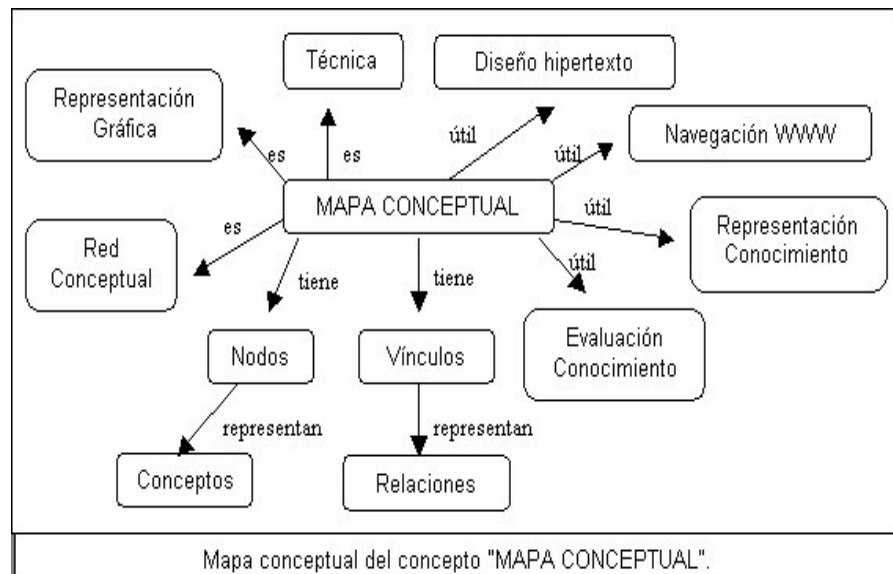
Técnica

Diseño hipertexto

Representación Gráfica

es

es

útil

útil

Navegación WWW

MAPA CONCEPTUAL

útil

Representación Conocimiento

es

Red Conceptual

tiene

tiene

útil

Evaluación Conocimiento

Nodos

Vínculos

representan

representan

Conceptos

Relaciones

Mapa conceptual del concepto "MAPA CONCEPTUAL".